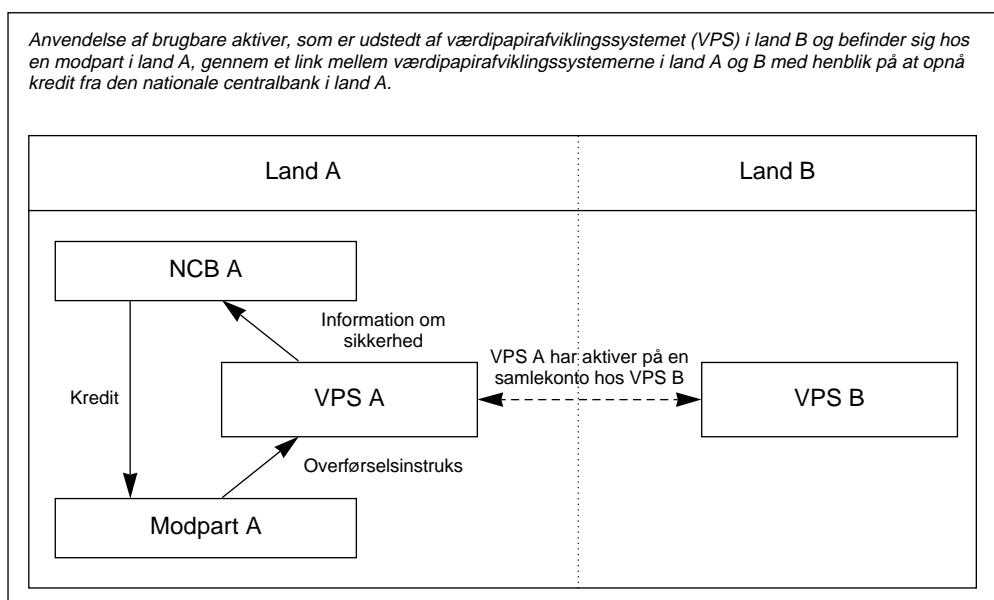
Anvendelse af brugbare aktiver, som er udstedt af værdipapirafviklingssystemet (VPS) i land B og befinder sig hos en modpart i land A, gennem et link mellem værdipapirafviklingssystemerne i land A og B med henblik på at opnå kredit fra den nationale centralbank i land A.

Land A

Land B

NCB A

Information om sikkerhed

VPS A har aktiver på en samlekonto hos VPS B

Kredit

VPS A

VPS B

Overførselsinstruks

Modpart A